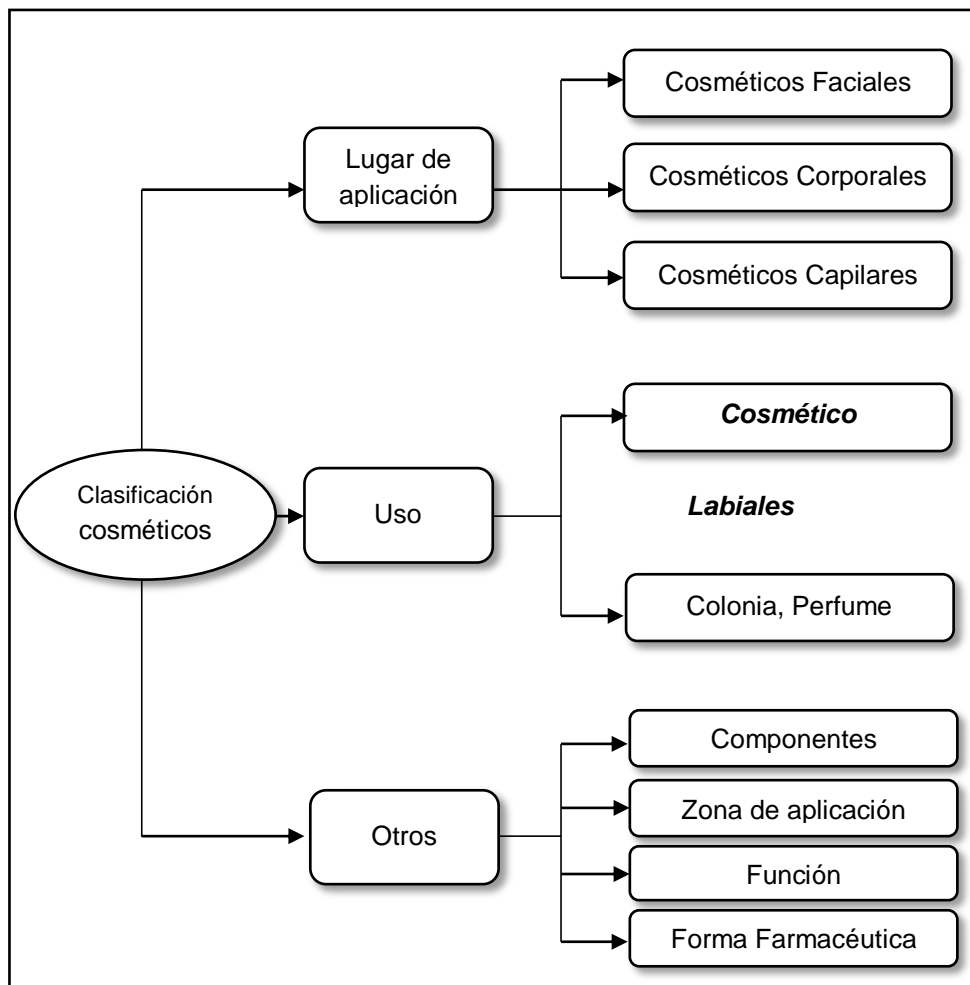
Clasificación cosméticos

Lugar de aplicación

Cosméticos Faciales

Cosméticos Corporales

Cosméticos Capilares

Uso

Cosmético

Labiales

Colonia, Perfume

Otros

Componentes

Zona de aplicación

Función

Forma Farmacéutica